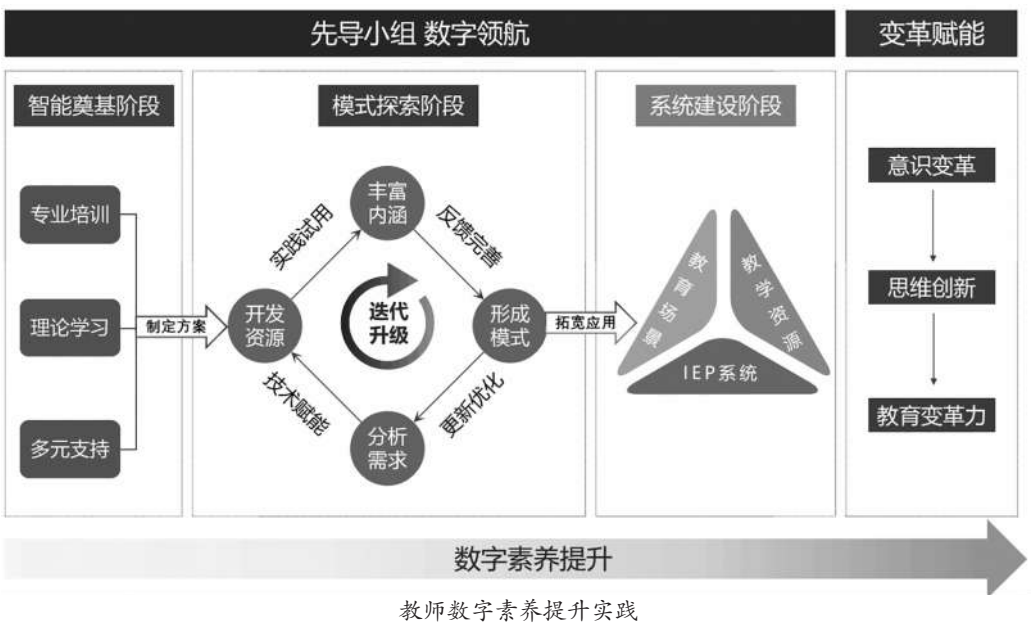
先导小组 数字领航

变革赋能

智能奠基阶段

专业培训

理论学习

多元支持

制定方案

模式探索阶段

丰富内涵

实践试用

反馈完善

开发资源

迭代升级

形成模式

技术赋能

更新优化

分析需求

拓宽应用

系统建设阶段

教育场景

教学资源

IEP系统

意识变革

思维创新

教育变革力

数字素养提升

教师数字素养提升实践